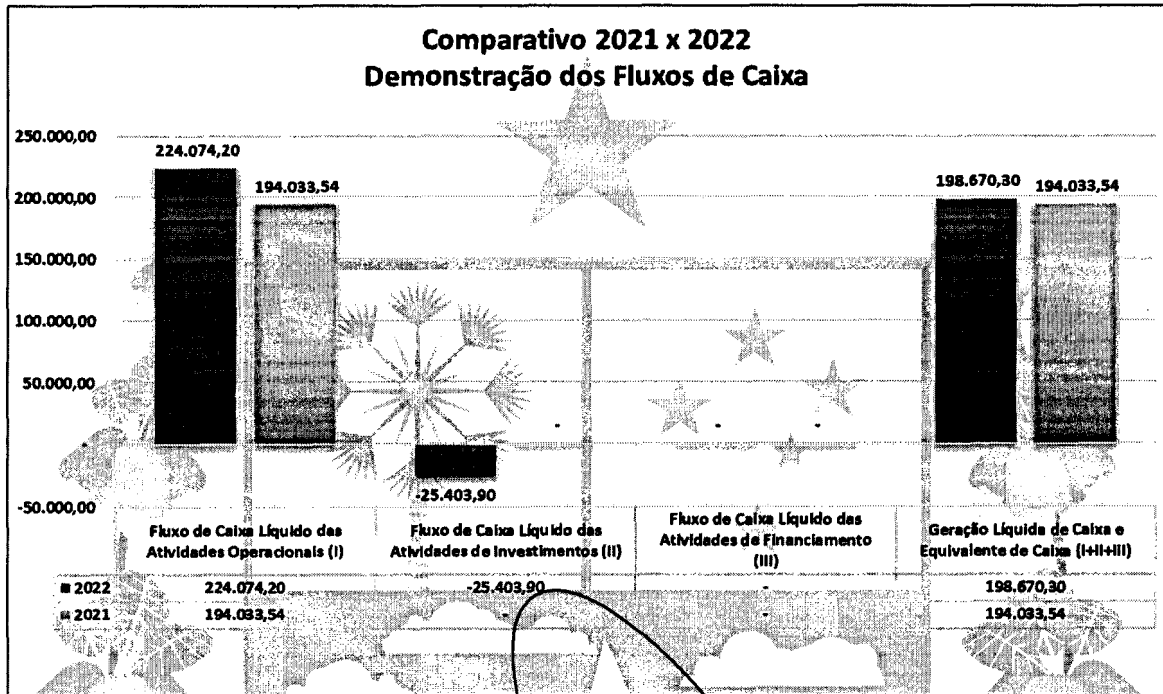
Comparativo 2021 x 2022
Demonstração dos Fluxos de Caixa

250.000,00
200.000,00
150.000,00
100.000,00
50.000,00
-
-50.000,00

224.074,20
194.033,54
-25.403,90
-
-
-
198.670,30
194.033,54

| | Fluxo de Caixa Líquido das Atividades Operacionais (I) | Fluxo de Caixa Líquido das Atividades de Investimentos (II) | Fluxo de Caixa Líquido das Atividades de Financiamento (III) | Geração Líquida de Caixa e Equivalente de Caixa (I+II+III) |
|---|---|---|---|---|
| ■ 2022 | 224.074,20 | -25.403,90 | - | 198.670,30 |
| ■ 2021 | 194.033,54 | - | - | 194.033,54 |